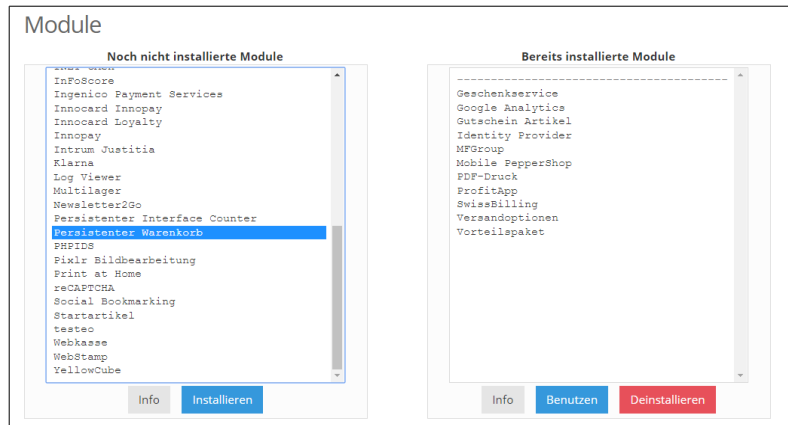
Module

Noch nicht installierte Module

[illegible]
InFoScore
Ingenico Payment Services
Innocard Innopay
Innocard Loyalty
Innopay
Intrum Justitia
Klarna
Log Viewer
Multilager
Newsletter2Go
Persistenter Interface Counter
Persistenter Warenkorb
PHPIDS
Pixlr Bildbearbeitung
Print at Home
reCAPTCHA
Social Bookmarking
Startartikel
testeo
Webkasse
WebStamp
YellowCube

Info Installieren

Bereits installierte Module

----------------------------------------
Geschenkservice
Google Analytics
Gutschein Artikel
Identity Provider
MFGroup
Mobile PepperShop
PDF-Druck
ProfitApp
SwissBilling
Versandoptionen
Vorteilspaket

Info Benutzen Deinstallieren